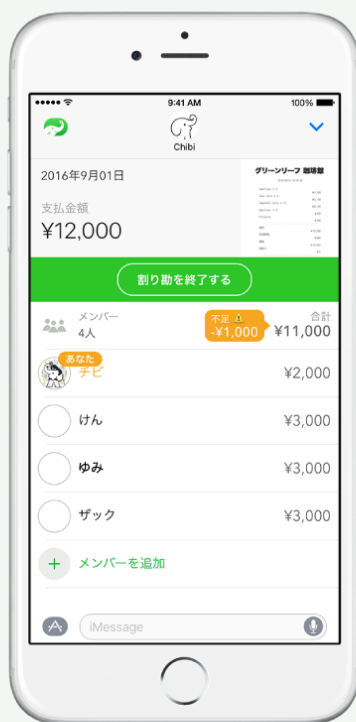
●●●●● 9:41 AM 100%

Chibi

2016年9月01日

支払金額
¥12,000

グリーンリーフ 珈琲館

割り勘を終了する

メンバー
4人

不足
-¥1,000

合計
¥11,000

あなた
チビ ¥2,000

けん ¥3,000

ゆみ ¥3,000

ザック ¥3,000

メンバーを追加

iMessage